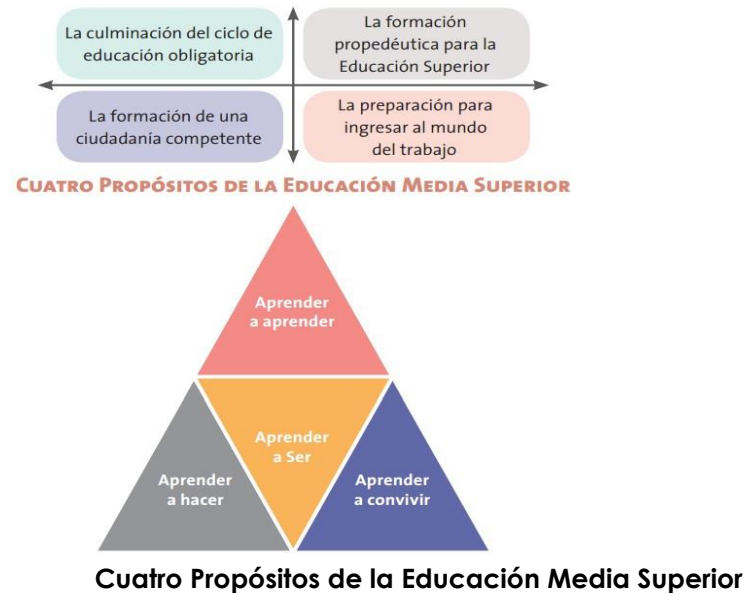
La culminación del ciclo de educación obligatoria

La formación propedéutica para la Educación Superior

La formación de una ciudadanía competente

La preparación para ingresar al mundo del trabajo

CUATRO PROPÓSITOS DE LA EDUCACIÓN MEDIA SUPERIOR

Aprender a aprender

Aprender a Ser

Aprender a hacer

Aprender a convivir

Cuatro Propósitos de la Educación Media Superior